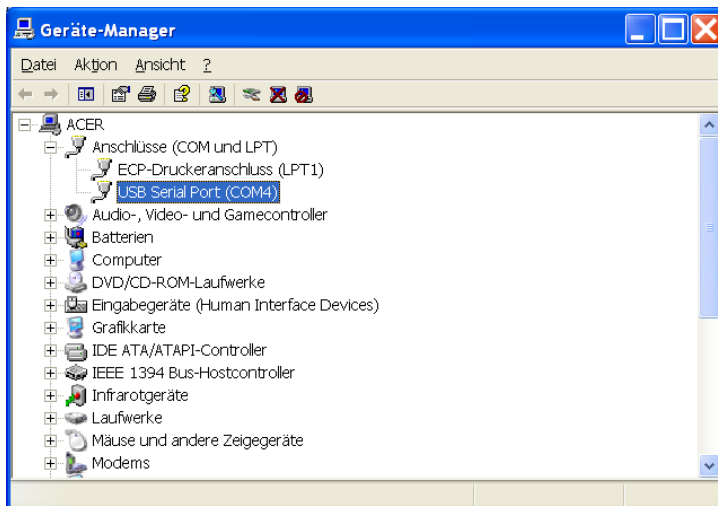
Geräte-Manager

Datei Aktion Ansicht ?

ACER
Anschlüsse (COM und LPT)
ECP-Druckeranschluss (LPT1)
USB Serial Port (COM4)
Audio-, Video- und Gamecontroller
Batterien
Computer
DVD/CD-ROM-Laufwerke
Eingabegeräte (Human Interface Devices)
Grafikkarte
IDE ATA/ATAPI-Controller
IEEE 1394 Bus-Hostcontroller
Infrarotgeräte
Laufwerke
Mäuse und andere Zeigegeräte
Modems